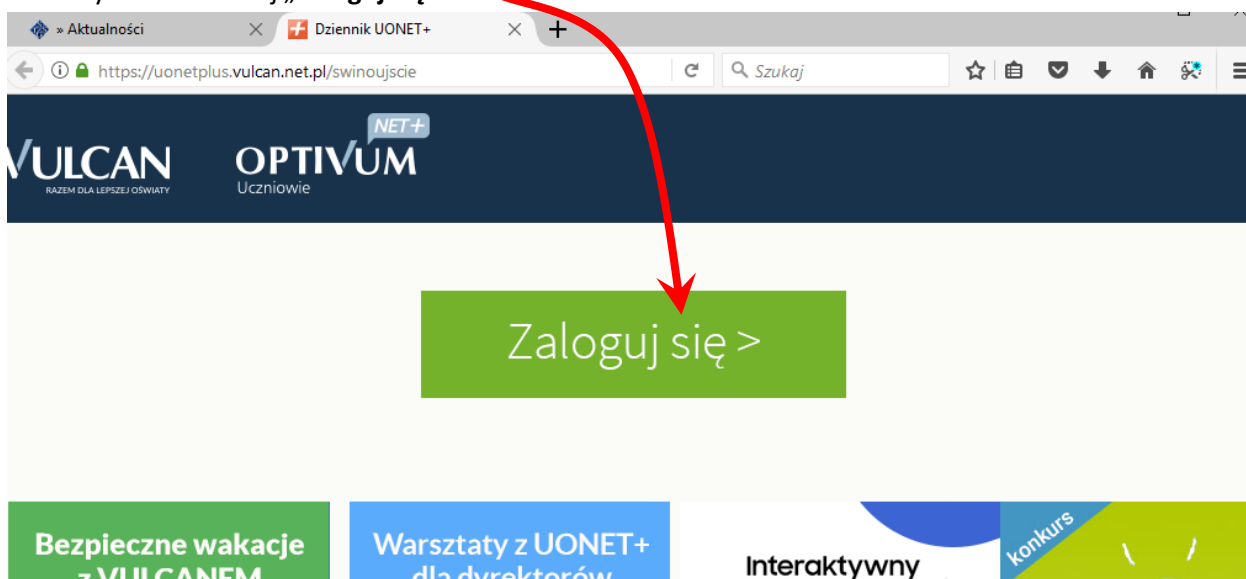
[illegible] „Zaloguj się”

» Aktualności

Dziennik UONET+

https://uonetplus.vulcan.net.pl/swinoujscie

Szukaj

VULCAN
RAZEM DLA LEPSZEJ OŚWIATY

OPTIVUM NET+
Uczniowie

Zaloguj się >

Bezpieczne wakacje z VULCANEM

Warsztaty z UONET+ dla dyrektorów

Interaktywny

konkurs